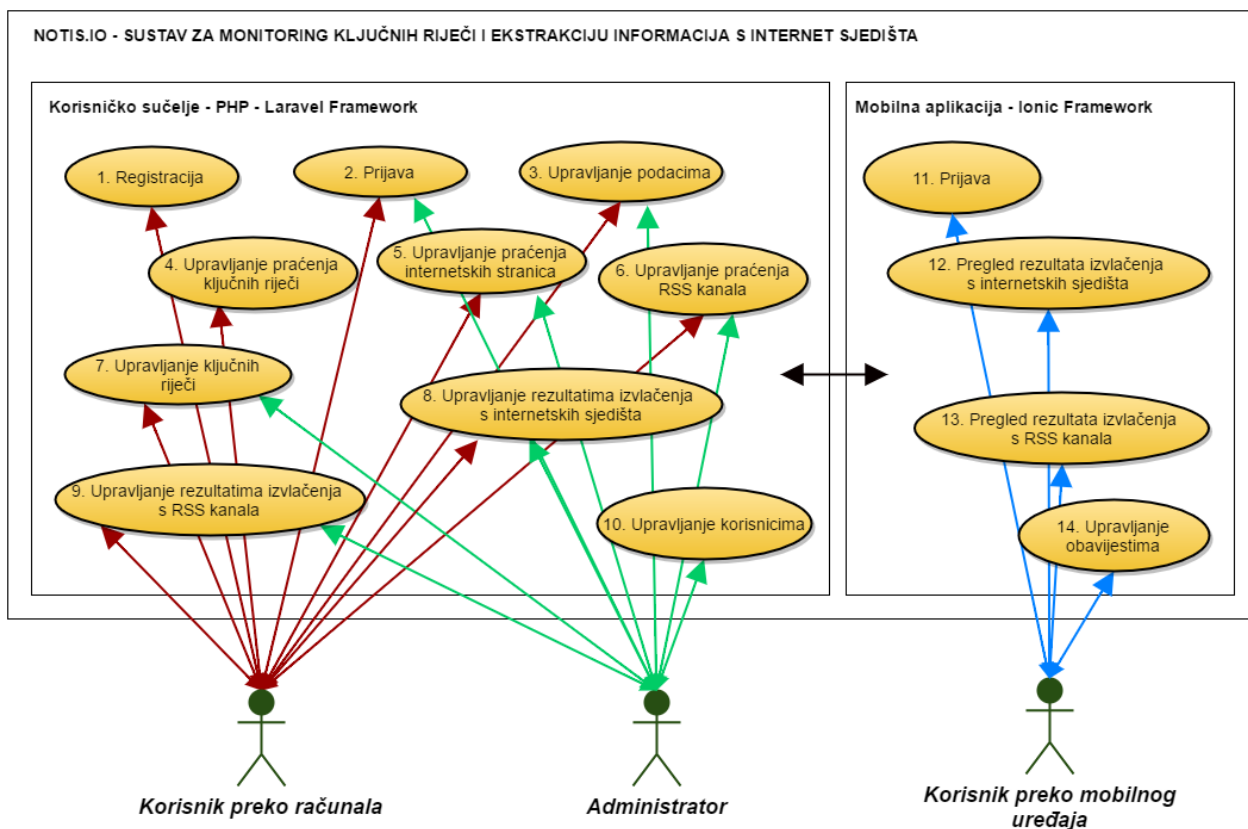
NOTIS.IO - SUSTAV ZA MONITORING KLJUČNIH RIJEČI I EKSTRAKCIJU INFORMACIJA S INTERNET SJEDIŠTA

Korisničko sučelje - PHP - Laravel Framework

1. Registracija

2. Prijava

3. Upravljanje podacima

4. Upravljanje praćenja ključnih riječi

5. Upravljanje praćenja internetskih stranica

6. Upravljanje praćenja RSS kanala

7. Upravljanje ključnih riječi

8. Upravljanje rezultatima izvlačenja s internetskih sjedišta

9. Upravljanje rezultatima izvlačenja s RSS kanala

10. Upravljanje korisnicima

Mobilna aplikacija - Ionic Framework

11. Prijava

12. Pregled rezultata izvlačenja s internetskih sjedišta

13. Pregled rezultata izvlačenja s RSS kanala

14. Upravljanje obavijestima

Korisnik preko računala

Administrator

Korisnik preko mobilnog uređaja